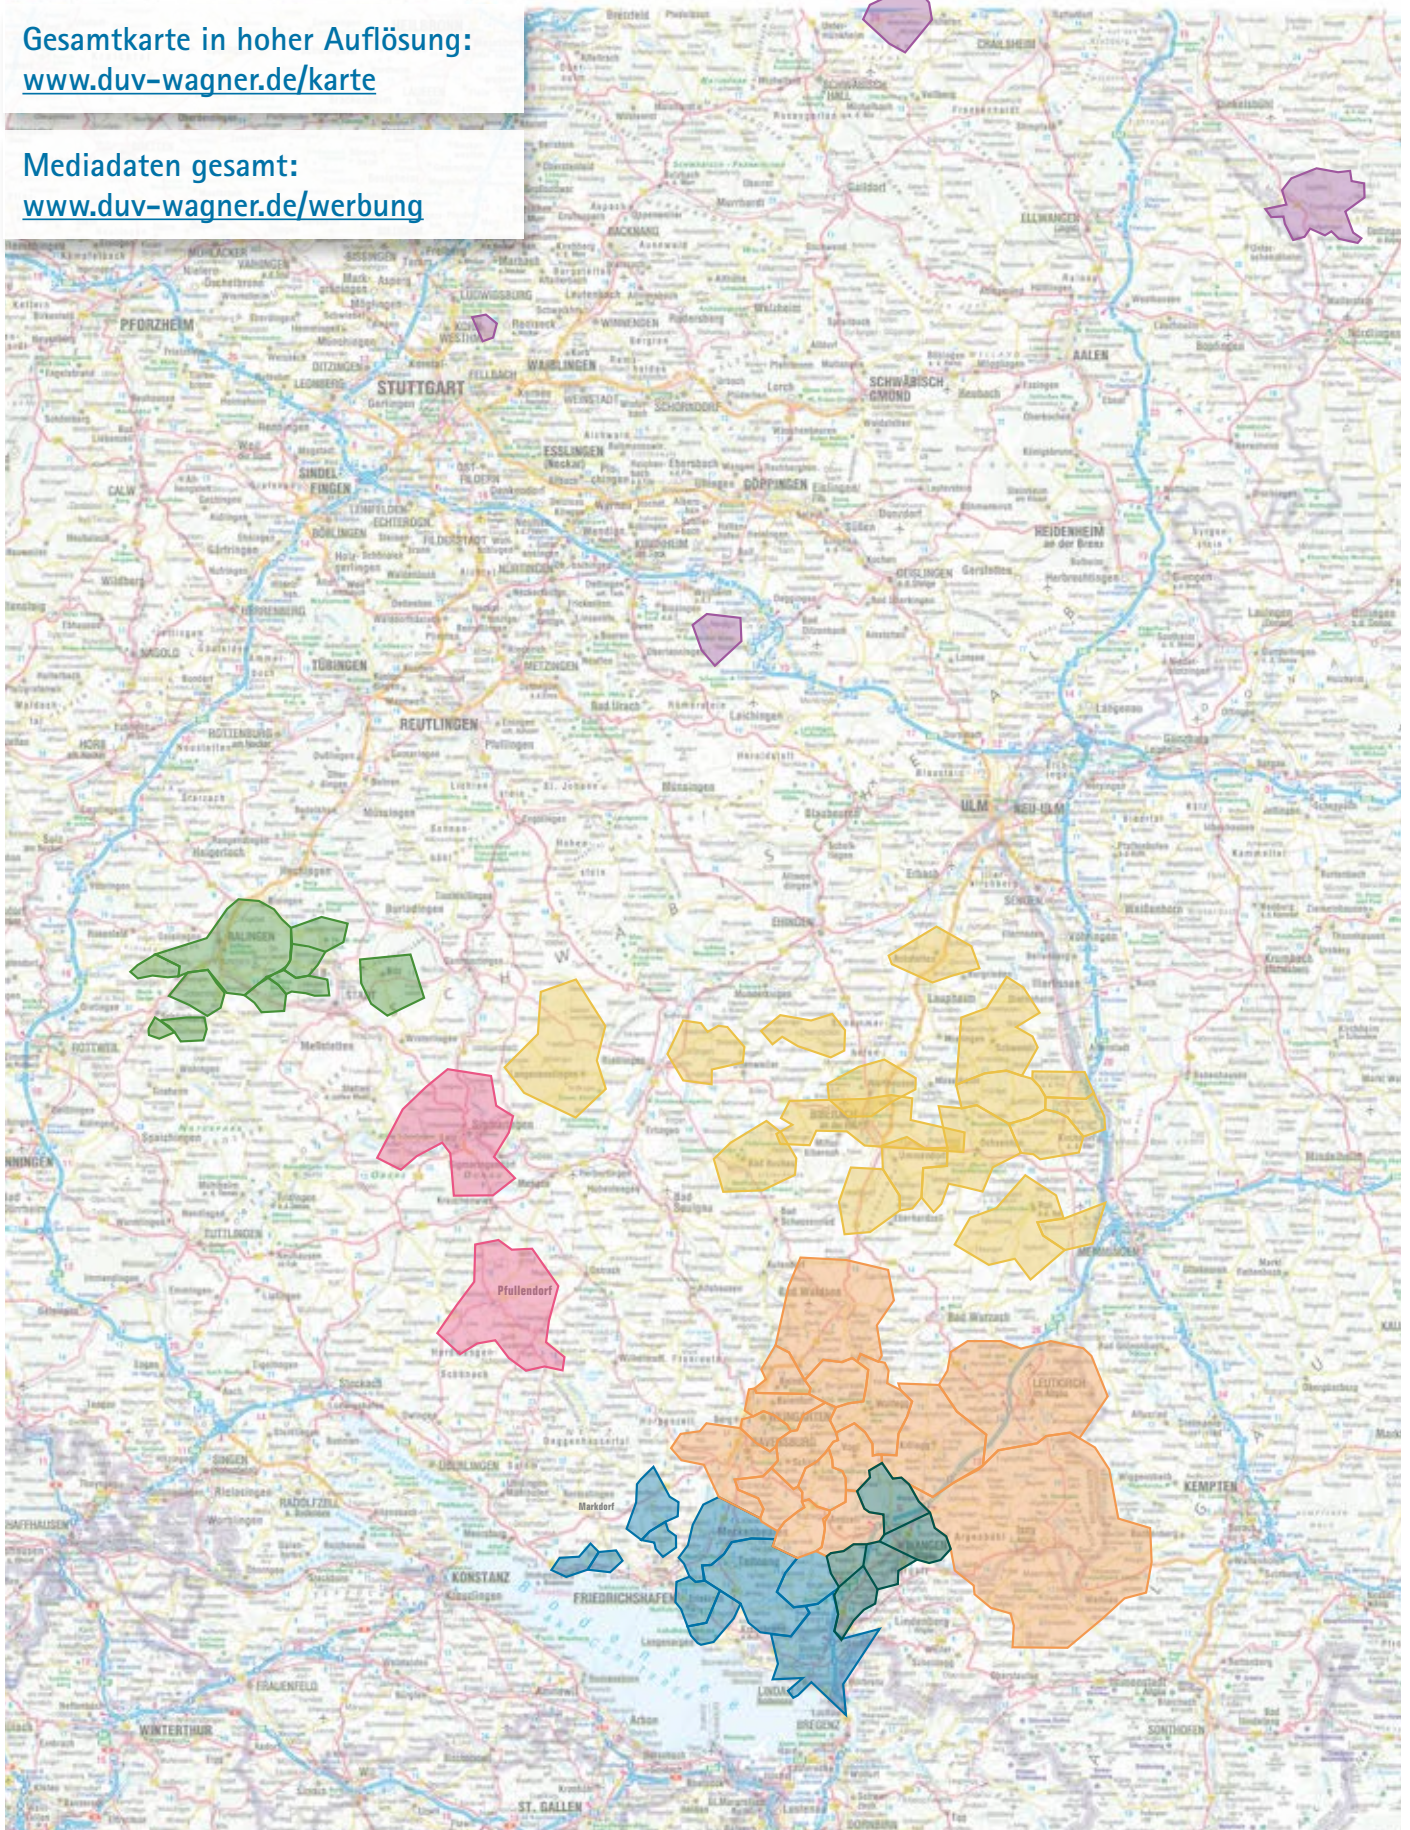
Gesamtkarte in hoher Auflösung:
www.duv-wagner.de/karte

Mediadaten gesamt:
www.duv-wagner.de/werbung

PFORZHEIM
LUDWIGSBURG
WAIBLINGEN
STUTTGART
SCHWÄBISCH GMÜND
AALEN
ELLWANGEN
ESSLINGEN
GÖPPINGEN
SINDELFINGEN
BÖBLINGEN
CALW
HEIDENHEIM
GEISLINGEN
NAGOLD
HERRENBERG
TÜBINGEN
METZINGEN
REUTLINGEN
ROTTENBURG am Neckar
HORB
ULM
NEU-ULM
EHINGEN
BALINGEN
ROTTWEIL
Pfullendorf
MEMMINGEN
LEUTKIRCH im Allgäu
KEMPTEN
KONSTANZ
FRIEDRICHSHAFEN
LINDAU
BREGENZ
RADOLFZELL
SINGEN
TUTTLINGEN
SCHAFFHAUSEN
FRAUENFELD
WINTERTHUR
ST. GALLEN
SONTHOFEN